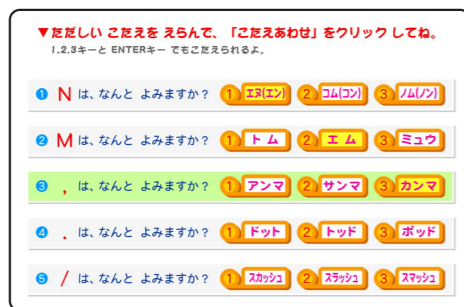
▼ただしい こたえを えらんで、「こたえあわせ」をクリック してね。
1,2,3キーと ENTERキー でもこたえられるよ。

❶ N は、なんと よみますか？ 1 エヌ(エン) 2 コム(コン) 3 ノム(ノン)

❷ M は、なんと よみますか？ 1 ト ム 2 エ ム 3 ミュウ

❸ , は、なんと よみますか？ 1 アンマ 2 サンマ 3 カンマ

❹ . は、なんと よみますか？ 1 ドット 2 トッド 3 ボッド

❺ / は、なんと よみますか？ 1 スカッシュ 2 スラッシュ 3 スマッシュ